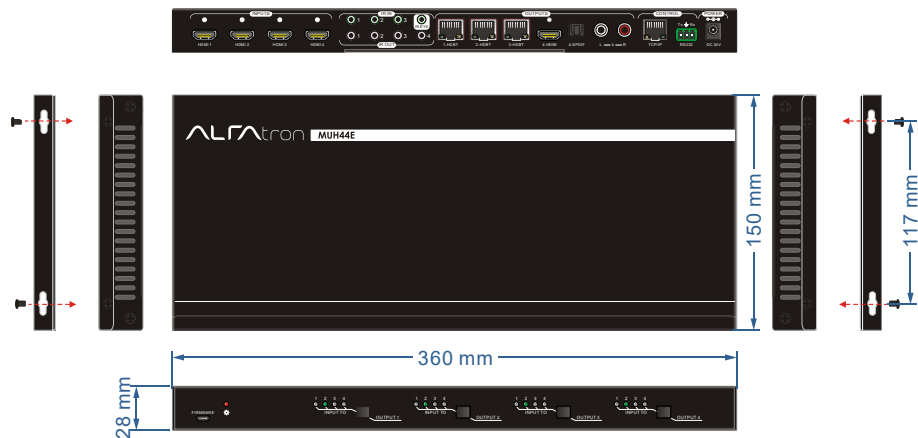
INPUTS
HDMI 1
HDMI 2
HDMI 3
HDMI 4
IR IN
1
2
3
IR OUT
1
2
3
4
OUTPUTS
1.HDBT
2.HDBT
3.HDBT
4.HDMI
4.SPDIF
L
R
CONTROL
TCP/IP
RS232
POWER
DC 24V

ALFAtron
MUH44E

150 mm
117 mm
360 mm
28 mm

FIRMWARE
1 2 3 4
INPUT TO
OUTPUT 1
1 2 3 4
INPUT TO
OUTPUT 2
1 2 3 4
INPUT TO
OUTPUT 3
1 2 3 4
INPUT TO
OUTPUT 4